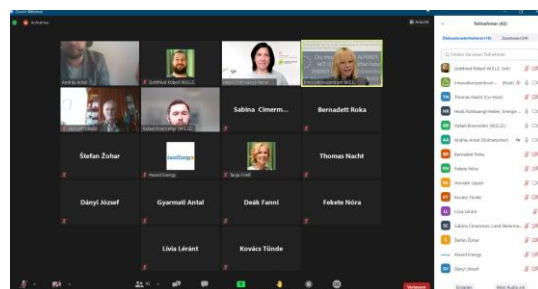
Zoom Meeting

Aufnahme

Ansicht

Teilnehmer (43)

András Antal

Gottfried Riibert W.E.L.C.

Innovationszentrum

Sabina Cimerm...

Bernadett Roka

Štefan Žohar

Hazell Energy

Tanja Fried

Thomas Nacht

Dányi József

Gyarmati Antal

Deák Fanni

Fekete Nóra

Lívia Léránt

Kovács Tünde

Gottfried Riibert W.E.L.C. (Ich)

Innovationszentrum (Host)

Thomas Nacht (Co-Host)

Heidi Rathaus

Robert Brunnsteiner (W.E.L.C.)

András Antal

Bernadett Roka

Fekete Nóra

Horváth László

Kovács Tünde

Lívia Lérant

Sabina Cimerman

Štefan Žohar

Hazell Energy

Dányi József

Einladen

Beenden